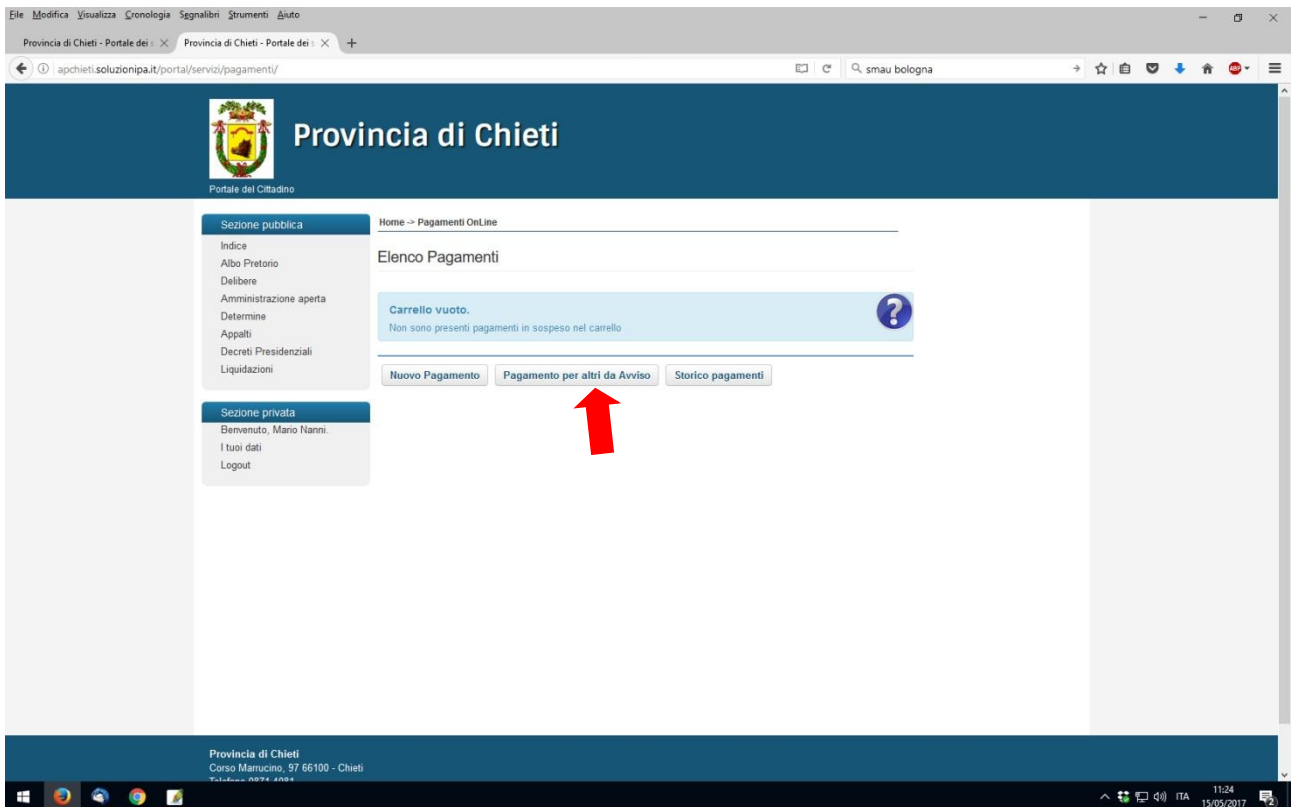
File Modifica Visualizza Cronologia Segnalibri Strumenti Aiuto

Provincia di Chieti - Portale dei s
Provincia di Chieti - Portale dei s

apchieti.soluzionipa.it/portal/servizi/pagamenti/

smau bologna

Provincia di Chieti

Portale del Cittadino

Sezione pubblica
Indice
Albo Pretorio
Delibere
Amministrazione aperta
Determine
Appalti
Decreti Presidenziali
Liquidazioni

Sezione privata
Benvenuto, Mario Nanni.
I tuoi dati
Logout

Home -> Pagamenti OnLine

Elenco Pagamenti

Carrello vuoto.
Non sono presenti pagamenti in sospeso nel carrello

Nuovo Pagamento
Pagamento per altri da Avviso
Storico pagamenti

Provincia di Chieti
Corso Marrucino, 97 66100 - Chieti
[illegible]

ITA 11:24 15/05/2017